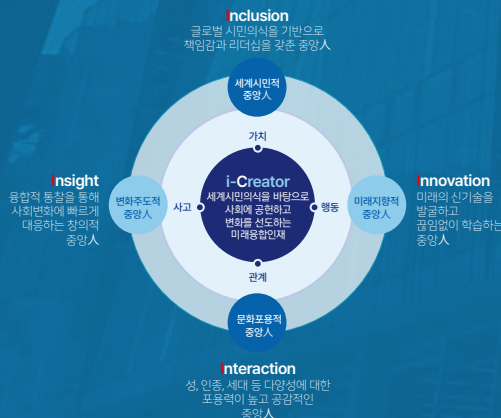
Inclusion
글로벌 시민의식을 기반으로 책임감과 리더십을 갖춘 중앙人

세계시민적 중앙人

Insight
융합적 통찰을 통해 사회변화에 빠르게 대응하는 창의적 중앙人

변화주도적 중앙人

가치

사고

i-Creator
세계시민의식을 바탕으로 사회에 공헌하고 변화를 선도하는 미래융합인재

행동

관계

미래지향적 중앙人

Innovation
미래의 신기술을 발굴하고 끊임없이 학습하는 중앙人

문화포용적 중앙人

Interaction
성, 인종, 세대 등 다양성에 대한 포용력이 높고 공감적인 중앙人